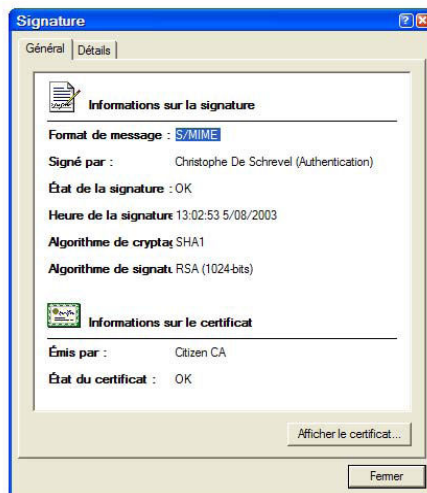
Signature

Général | Détails

Informations sur la signature

Format de message : S/MIME

Signé par : Christophe De Schrevel (Authentication)

État de la signature : OK

Heure de la signature 13:02:53 5/08/2003

Algorithme de cryptag SHA1

Algorithme de signatu RSA (1024-bits)

Informations sur le certificat

Émis par : Citizen CA

État du certificat : OK

Afficher le certificat...

Fermer